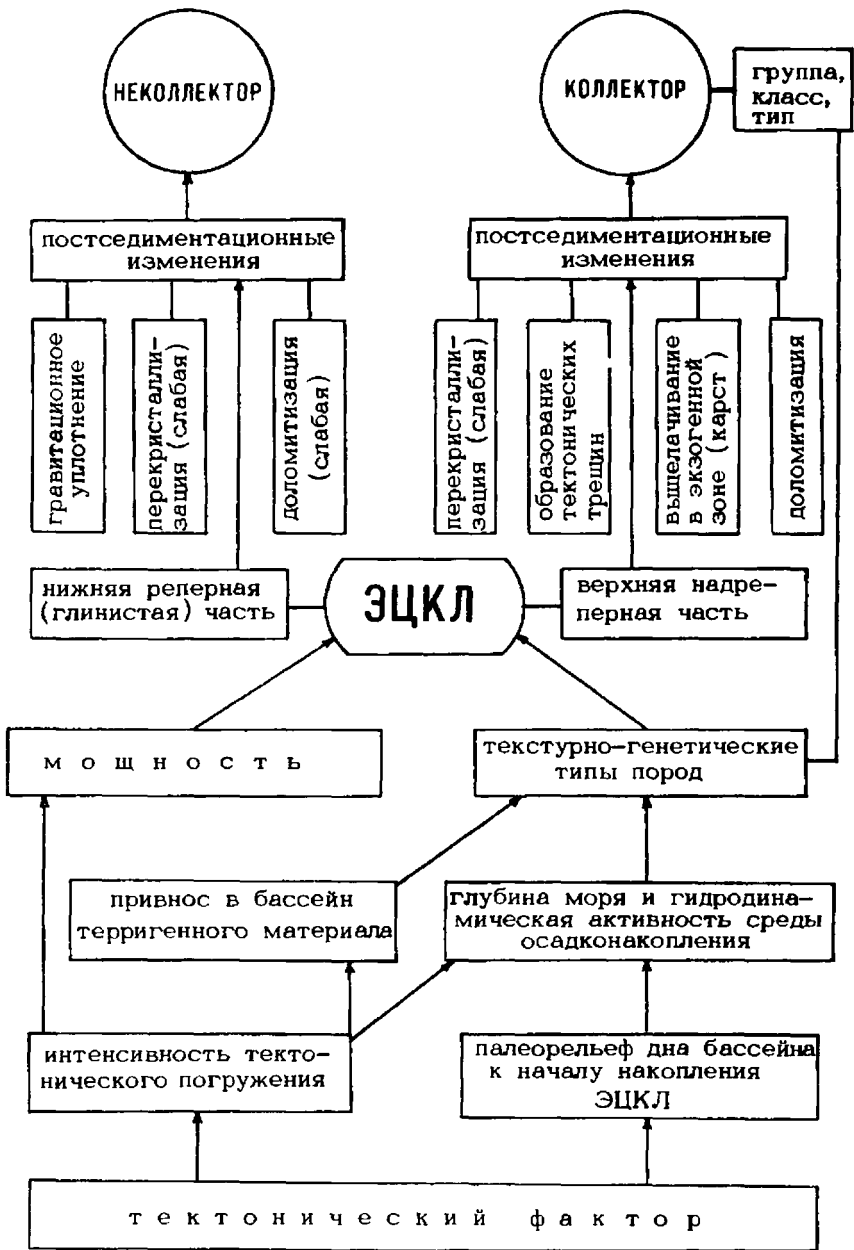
НЕКОЛЛЕКТОР

КОЛЛЕКТОР

группа, класс, тип

постседиментационные изменения

гравитационное уплотнение

перекристаллизация (слабая)

доломитизация (слабая)

постседиментационные изменения

перекристаллизация (слабая)

образование тектонических трещин

выщелачивание в экзогенной зоне (карст)

доломитизация

нижняя реперная (глинистая) часть

ЭЦКЛ

верхняя надреперная часть

м о щ н о с т ь

текстурно-генетические типы пород

привнос в бассейн терригенного материала

глубина моря и гидродинамическая активность среды осадконакопления

интенсивность тектонического погружения

палеорельеф дна бассейна к началу накопления ЭЦКЛ

т е к т о н и ч е с к и й ф а к т о р